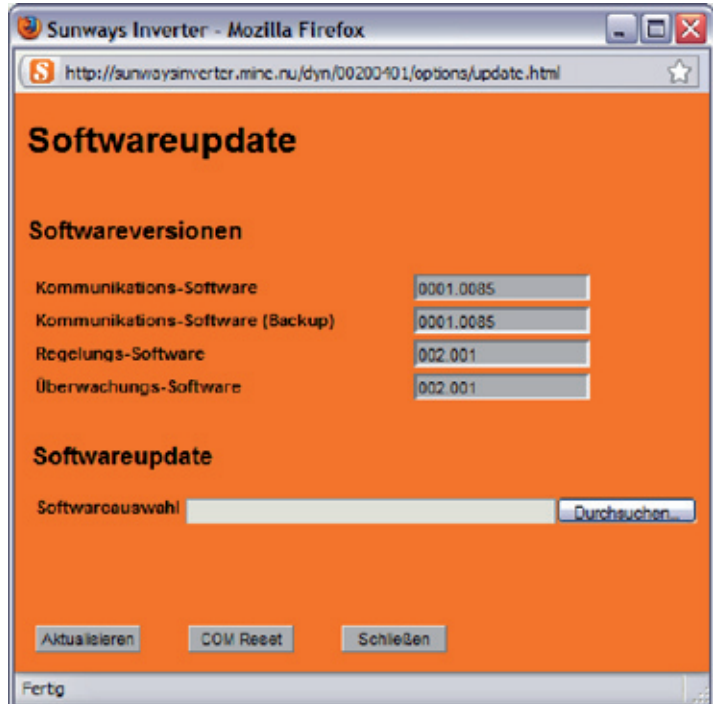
Sunways Inverter - Mozilla Firefox

http://sunwaysinverter.minc.nu/dyn/00200401/options/update.html

Softwareupdate

Softwareversionen

| | |
|---|---|
| Kommunikations-Software | 0001.0085 |
| Kommunikations-Software (Backup) | 0001.0085 |
| Regelungs-Software | 002.001 |
| Überwachungs-Software | 002.001 |

Softwareupdate

Softwareauswahl Durchsuchen...

Aktualisieren COM Reset Schließen

Fertig